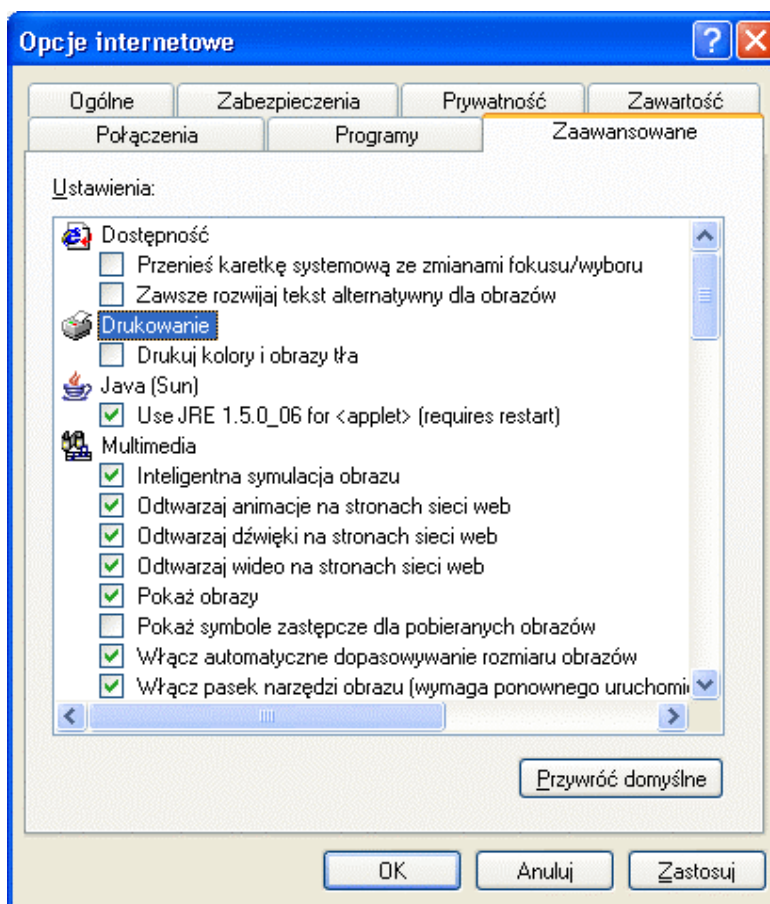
Opcje internetowe

?

Ogólne | Zabezpieczenia | Prywatność | Zawartość
Połączenia | Programy | Zaawansowane

Ustawienia:

Dostępność
Przenieś karetkę systemową ze zmianami fokusu/wyboru
Zawsze rozwijaj tekst alternatywny dla obrazów
Drukowanie
Drukuj kolory i obrazy tła
Java (Sun)
Use JRE 1.5.0_06 for <applet> (requires restart)
Multimedia
Inteligentna symulacja obrazu
Odtwarzaj animacje na stronach sieci web
Odtwarzaj dźwięki na stronach sieci web
Odtwarzaj wideo na stronach sieci web
Pokaż obrazy
Pokaż symbole zastępcze dla pobieranych obrazów
Włącz automatyczne dopasowywanie rozmiaru obrazów
Włącz pasek narzędzi obrazu (wymaga ponownego uruchomi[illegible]

Przywróć domyślne

OK | Anuluj | Zastosuj